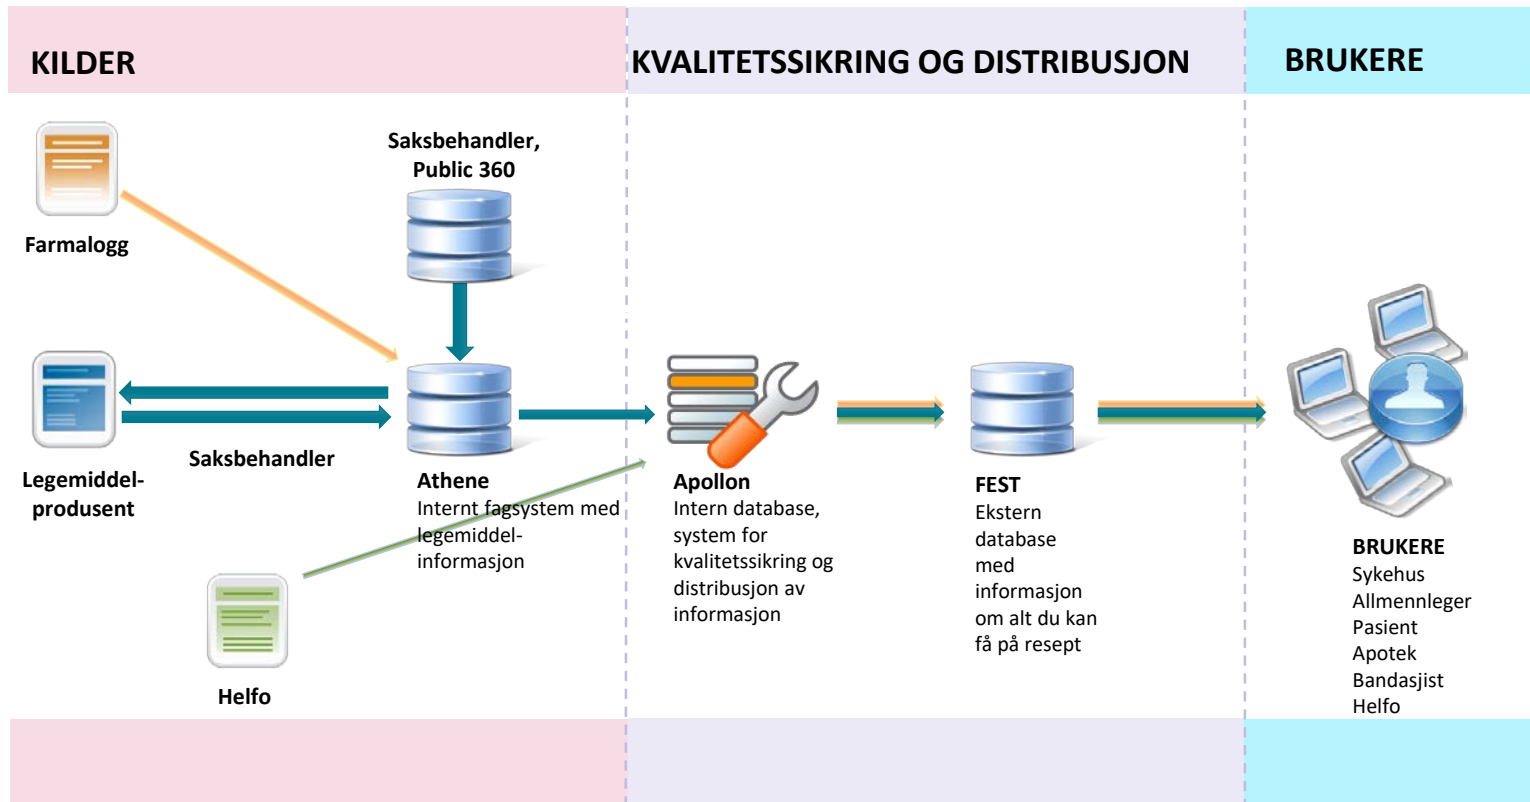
KILDER

KVALITETSSIKRING OG DISTRIBUSJON

BRUKERE

Farmalogg

Saksbehandler, Public 360

Legemiddelprodusent

Saksbehandler

Athene
Internt fagsystem med legemiddelinformasjon

Helfo

Apollon
Intern database, system for kvalitetssikring og distribusjon av informasjon

FEST
Ekstern database med informasjon om alt du kan få på resept

BRUKERE
Sykehus
Allmennleger
Pasient
Apotek
Bandasjist
Helfo